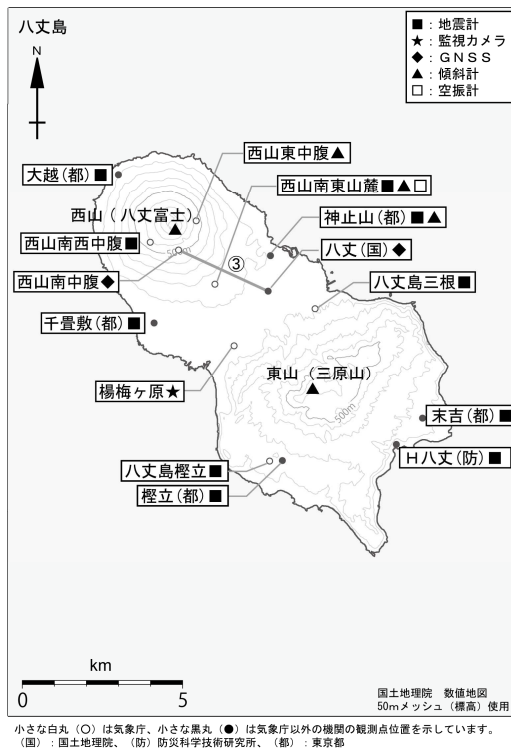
八丈島

■：地震計
★：監視カメラ
◆：ＧＮＳＳ
▲：傾斜計
□：空振計

N

西山東中腹▲
大越（都）■
西山南東山麓■▲□
西山（八丈富士）
神止山（都）■▲
西山南西中腹■
八丈（国）◆
③
西山南中腹◆
八丈島三根■
千畳敷（都）■
東山（三原山）
楊梅ヶ原★
500m
末吉（都）■
H八丈（防）■
八丈島樫立■
樫立（都）■

km
0
5

国土地理院　数値地図
50mメッシュ（標高）使用

小さな白丸（○）は気象庁、小さな黒丸（●）は気象庁以外の機関の観測点位置を示しています。
（国）：国土地理院、（防）防災科学技術研究所、（都）：東京都